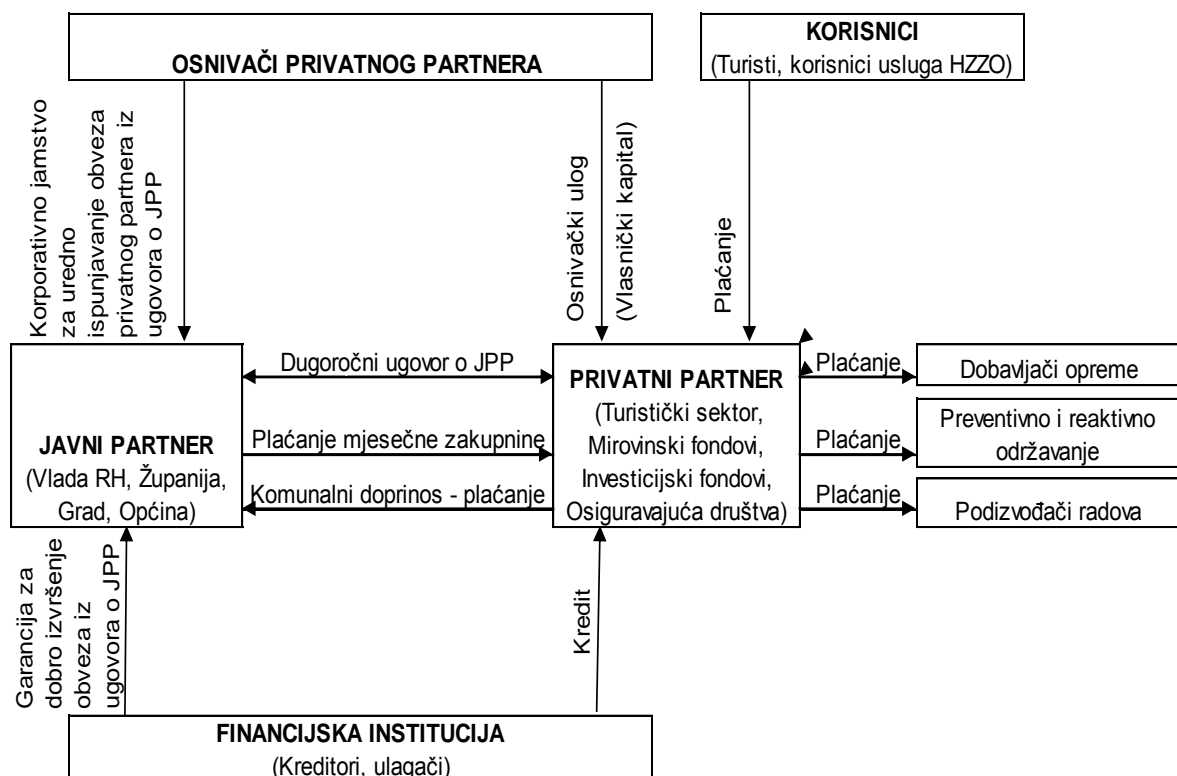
OSNIVAČI PRIVATNOG PARTNERA

KORISNICI
(Turisti, korisnici usluga HZZO)

Korporativno jamstvo za uredno ispunjavanje obveza privatnog partnera iz ugovora o JPP

Osnivački ulog (Vlasnički kapital)

Plaćanje

JAVNI PARTNER
(Vlada RH, Županija, Grad, Općina)

Dugoročni ugovor o JPP

Plaćanje mjesečne zakupnine

Komunalni doprinos - plaćanje

PRIVATNI PARTNER
(Turistički sektor, Mirovinski fondovi, Investicijski fondovi, Osiguravajuća društva)

Plaćanje

Dobavljači opreme

Plaćanje

Preventivno i reaktivno održavanje

Plaćanje

Podizvođači radova

Garancija za dobro izvršenje obveza iz ugovora o JPP

Kredit

FINANCIJSKA INSTITUCIJA
(Kreditori, ulagači)